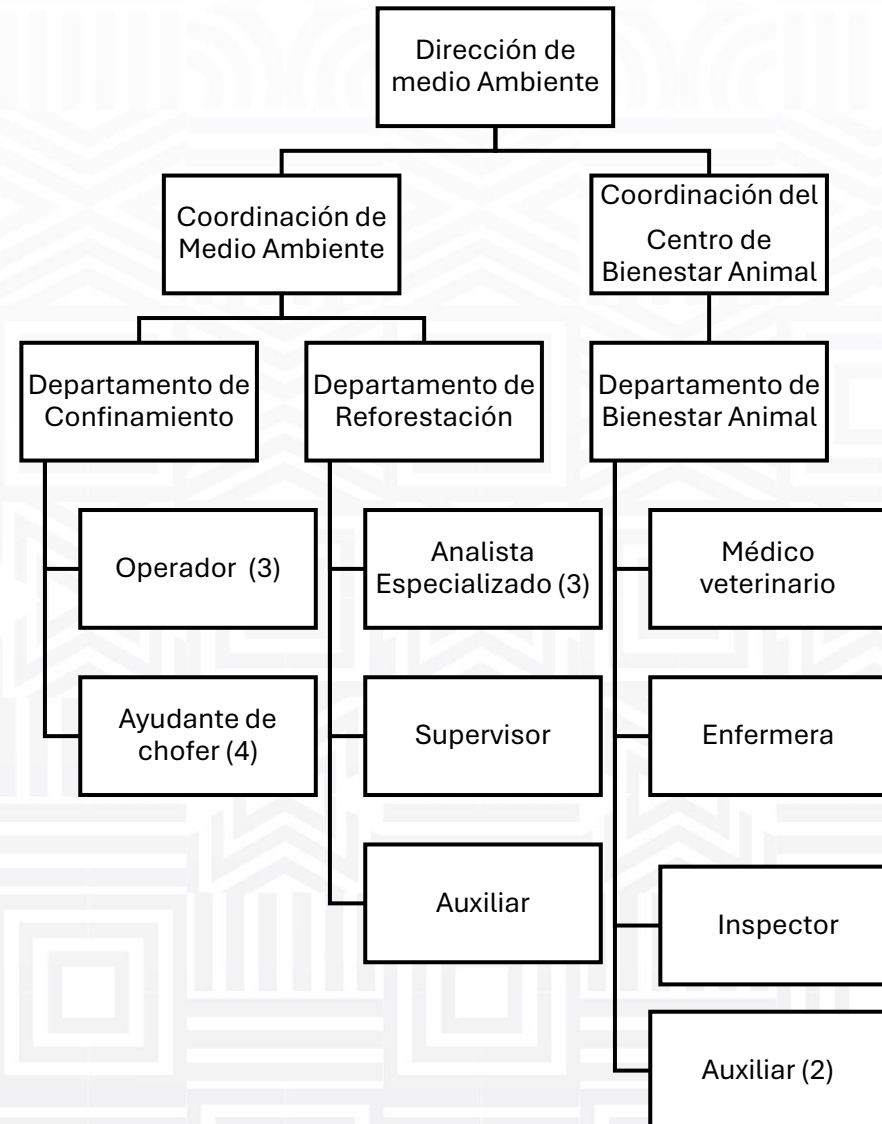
Dirección de medio Ambiente

Coordinación de Medio Ambiente

Coordinación del Centro de Bienestar Animal

Departamento de Confinamiento

Departamento de Reforestación

Departamento de Bienestar Animal

Operador (3)

Ayudante de chofer (4)

Analista Especializado (3)

Supervisor

Auxiliar

Médico veterinario

Enfermera

Inspector

Auxiliar (2)